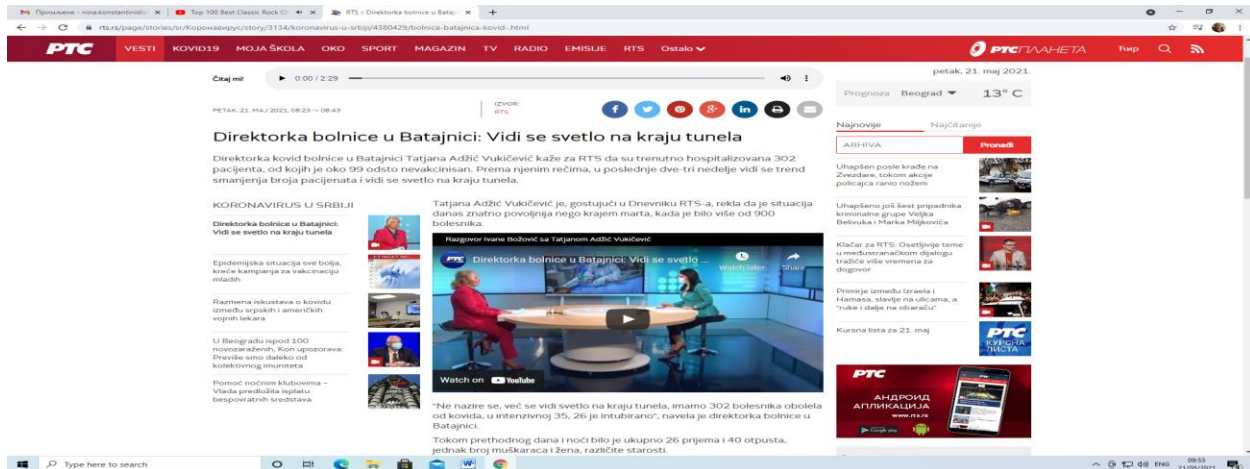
Примљене - nina.konstantinid... | Top 100 Best Classic Rock O... | RTS :: Direktorka bolnice u Bataj...

rts.rs/page/stories/sr/Коронавирус/story/3134/koronavirus-u-srbiji/4380429/bolnica-batajnica-kovid-.html

РТС VESTI KOVID19 MOJA ŠKOLA OKO SPORT MAGAZIN TV RADIO EMISIJE RTS Ostalo

РТС ПЛАНЕТА Ћир

Čitaj mi! 0:00 / 2:29

petak, 21. maj 2021.

Prognoza Beograd 13° C

PETAK, 21. MAJ 2021, 08:23 → 08:43

IZVOR: RTS

Direktorka bolnice u Batajnici: Vidi se svetlo na kraju tunela

Direktorka kovid bolnice u Batajnici Tatjana Adžić Vukičević kaže za RTS da su trenutno hospitalizovana 302 pacijenta, od kojih je oko 99 odsto nevakcinisan. Prema njenim rečima, u poslednje dve-tri nedelje vidi se trend smanjenja broja pacijenata i vidi se svetlo na kraju tunela.

KORONAVIRUS U SRBIJI

Direktorka bolnice u Batajnici: Vidi se svetlo na kraju tunela

Epidemijska situacija sve bolja, kreće kampanja za vakcinaciju mladih

Razmena iskustava o kovidu između srpskih i američkih vojnih lekara

U Beogradu ispod 100 novozaraženih, Kon upozorava: Previše smo daleko od kolektivnog imuniteta

Pomoć noćnim klubovima – Vlada predložila isplatu bespovratnih sredstava

Tatjana Adžić Vukičević je, gostujući u Dnevniku RTS-a, rekla da je situacija danas znatno povoljnija nego krajem marta, kada je bilo više od 900 bolesnika.

Razgovor Ivane Božović sa Tatjanom Adžić Vukičević

Direktorka bolnice u Batajnici: Vidi se svetlo ...

Watch later Share

Watch on YouTube

"Ne nazire se, već se vidi svetlo na kraju tunela, imamo 302 bolesnika obolela od kovida, u intenzivnoj 35, 26 je intubirano", navela je direktorka bolnice u Batajnici.

Tokom prethodnog dana i noći bilo je ukupno 26 prijema i 40 otpusta, jednak broj muškaraca i žena, različite starosti.

Najnovije Najčitanije

ARHIVA Pronađi

Uhapšen posle krađe na Zvezdare, tokom akcije policajca ranio nožem

Uhapšeno još šest pripadnika kriminalne grupe Veljka Belivuka i Marka Miljkovića

Klačar za RTS: Osetljivije teme u međustranačkom dijalogu traže više vremena za dogovor

Primirje između Izraela i Hamasa, slavlje na ulicama, a "ruke i dalje na obaraču"

Kursna lista za 21. maj

РТС КУРСНА ЛИСТА

РТС АНДРОИД АПЛИКАЦИЈА www.rts.rs

Type here to search

ENG 09:53 21/05/2021